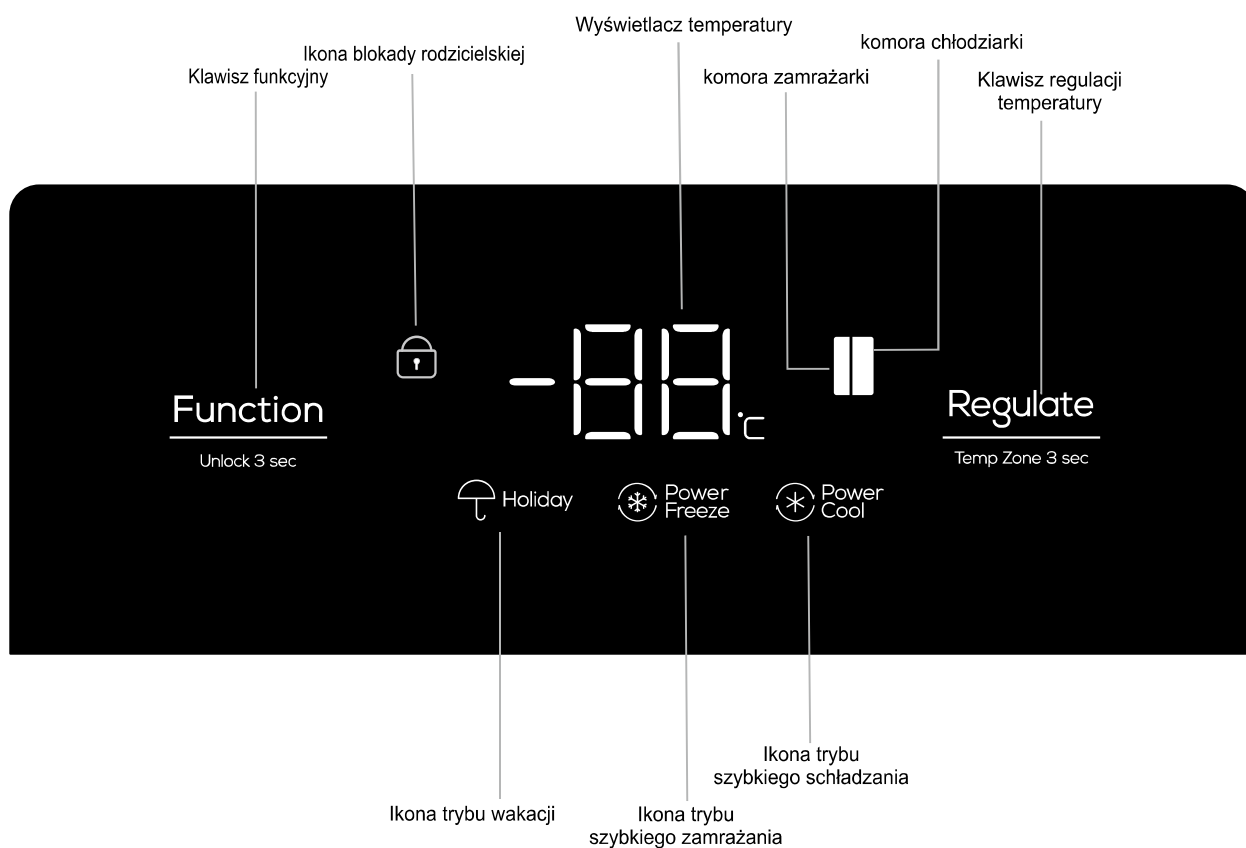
Wyświetlacz temperatury

Ikona blokady rodzicielskiej

komora chłodziarki

Klawisz funkcyjny

komora zamrażarki

Klawisz regulacji temperatury

-88 °C

Function

Unlock 3 sec

Regulate

Temp Zone 3 sec

Holiday

Power Freeze

Power Cool

Ikona trybu szybkiego schładzania

Ikona trybu wakacji

Ikona trybu szybkiego zamrażania